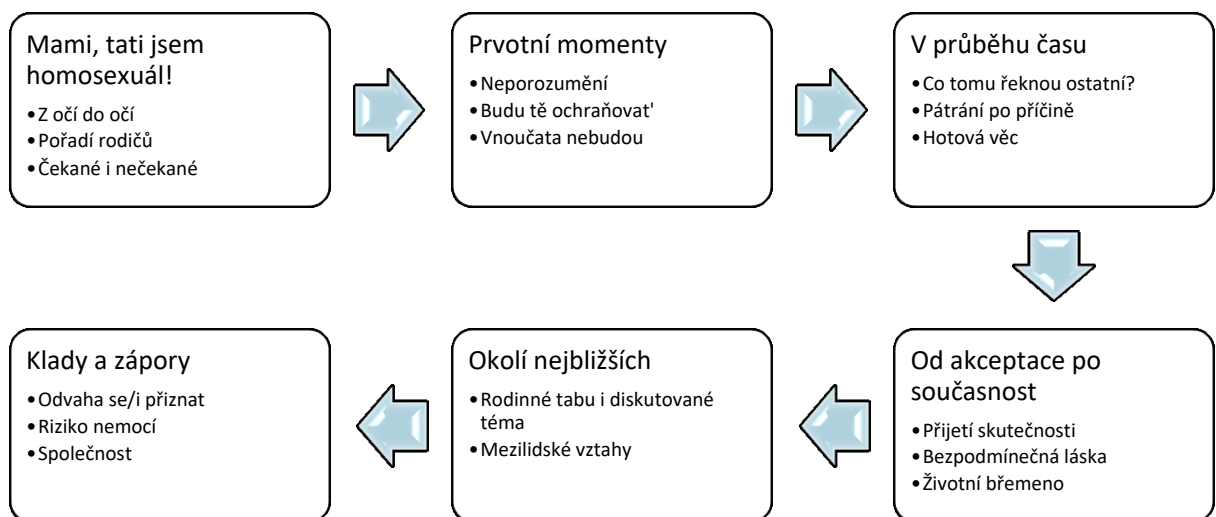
Mami, tati jsem homosexuál!
•Z očí do očí
•Pořadí rodičů
•Čekané i nečekané

Prvotní momenty
•Neporozumění
•Budu tě ochraňovat'
•Vnoučata nebudou

V průběhu času
•Co tomu řeknou ostatní?
•Pátrání po příčině
•Hotová věc

Od akceptace po současnost
•Přijetí skutečnosti
•Bezpodmínečná láska
•Životní břemeno

Okolí nejbližších
•Rodinné tabu i diskutované téma
•Mezilidské vztahy

Klady a zápory
•Odvaha se/i přiznat
•Riziko nemocí
•Společnost